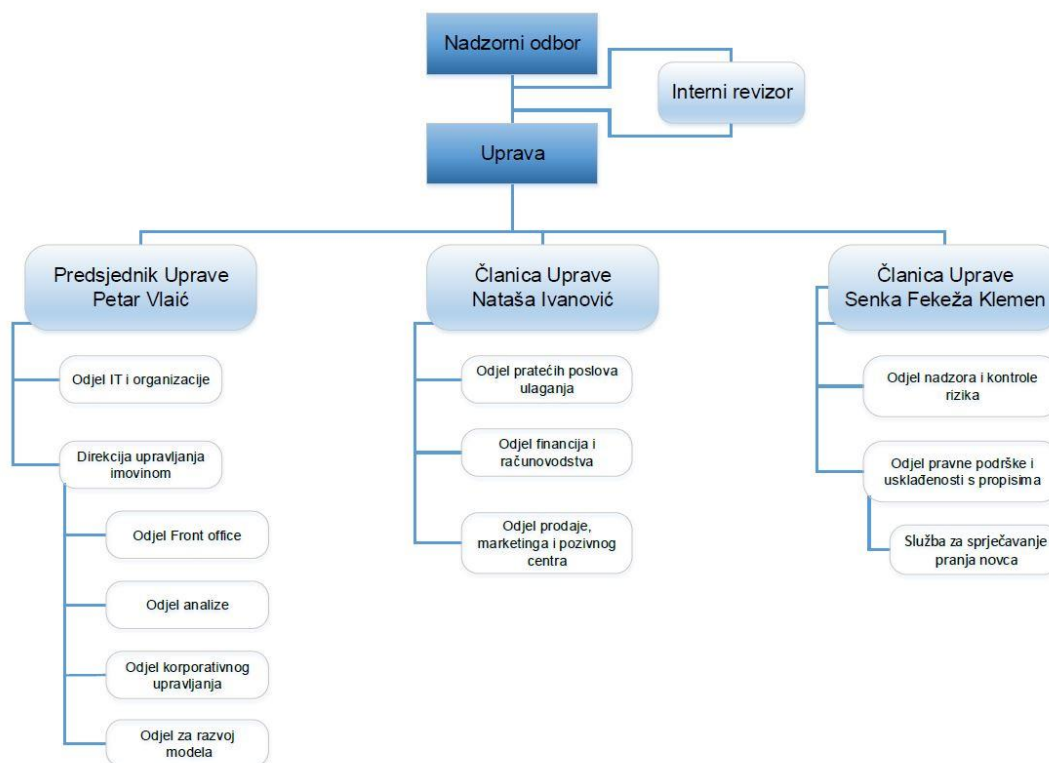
Nadzorni odbor

Interni revizor

Uprava

Predsjednik Uprave
Petar Vlaić

Odjel IT i organizacije

Direkcija upravljanja imovinom

Odjel Front office

Odjel analize

Odjel korporativnog upravljanja

Odjel za razvoj modela

Članica Uprave
Nataša Ivanović

Odjel pratećih poslova ulaganja

Odjel financija i računovodstva

Odjel prodaje, marketinga i pozivnog centra

Članica Uprave
Senka Fekeža Klemen

Odjel nadzora i kontrole rizika

Odjel pravne podrške i usklađenosti s propisima

Služba za sprječavanje pranja novca